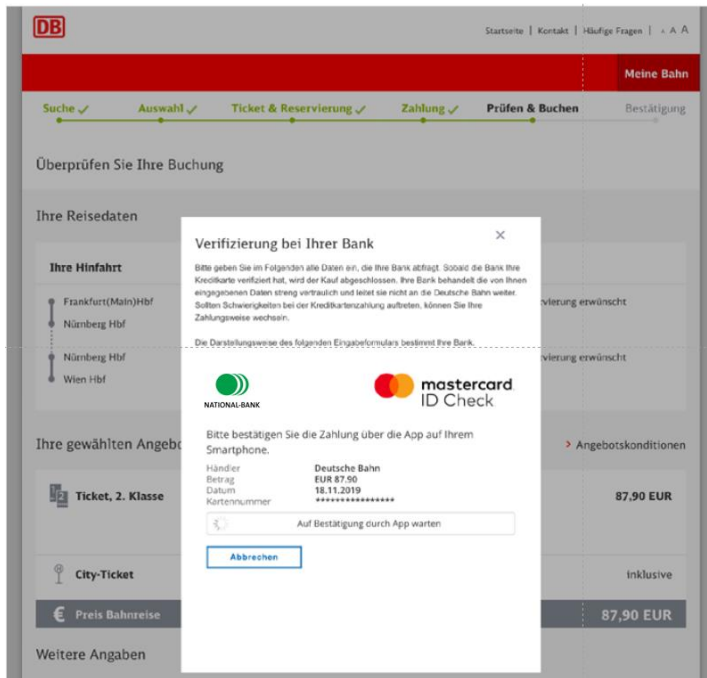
DB

Startseite | Kontakt | Häufige Fragen | A A A

Meine Bahn

Suche ✓ Auswahl ✓ Ticket & Reservierung ✓ Zahlung ✓ Prüfen & Buchen Bestätigung

Überprüfen Sie Ihre Buchung

Ihre Reisedaten

Ihre Hinfahrt

Frankfurt(Main)Hbf
Nürnberg Hbf

Nürnberg Hbf
Wien Hbf

rvierung erwünscht

rvierung erwünscht

Ihre gewählten Angebo

Angebotskonditionen

Ticket, 2. Klasse

87,90 EUR

City-Ticket

inklusive

€ Preis Bahnreise

87,90 EUR

Weitere Angaben

Verifizierung bei Ihrer Bank

×

Bitte geben Sie im Folgenden alle Daten ein, die Ihre Bank abfragt. Sobald die Bank Ihre Kreditkarte verifiziert hat, wird der Kauf abgeschlossen. Ihre Bank behandelt die von Ihnen eingegebenen Daten streng vertraulich und leitet sie nicht an die Deutsche Bahn weiter. Sollten Schwierigkeiten bei der Kreditkartenzahlung auftreten, können Sie Ihre Zahlungsweise wechseln.

Die Darstellungsweise des folgenden Eingabeformulars bestimmt Ihre Bank.

NATIONAL-BANK

mastercard ID Check

Bitte bestätigen Sie die Zahlung über die App auf Ihrem Smartphone.

| Händler | Deutsche Bahn |
|---|---|
| Betrag | EUR 87.90 |
| Datum | 18.11.2019 |
| Kartennummer | **************** |

Auf Bestätigung durch App warten

Abbrechen